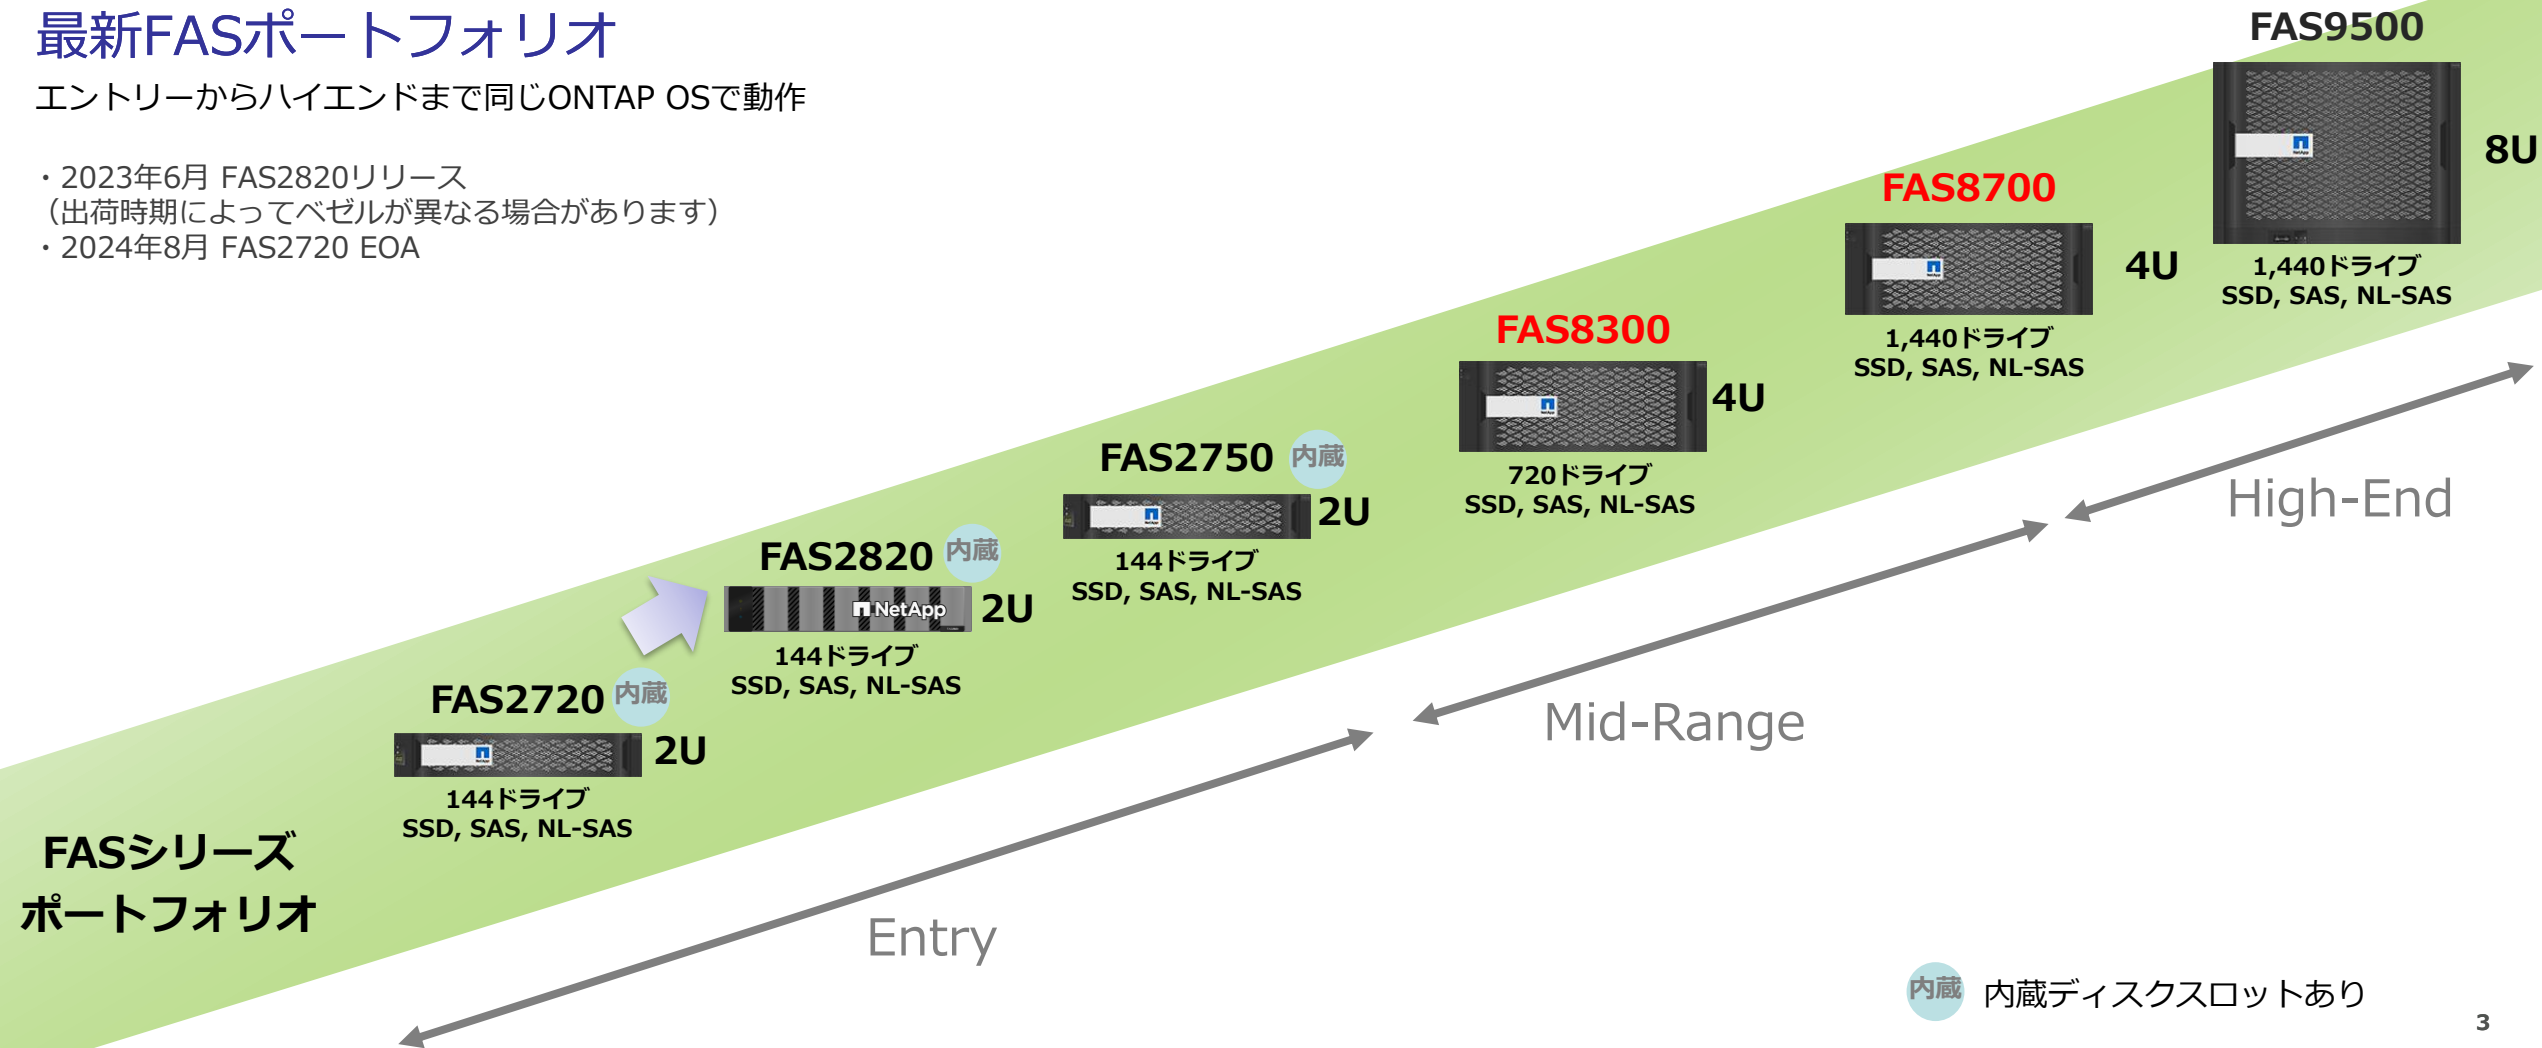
最新FASポートフォリオ

エントリーからハイエンドまで同じONTAP OSで動作

・2023年6月 FAS2820リリース
（出荷時期によってベゼルが異なる場合があります）
・2024年8月 FAS2720 EOA

FAS9500
8U
1,440ドライブ
SSD, SAS, NL-SAS

FAS8700
4U
1,440ドライブ
SSD, SAS, NL-SAS

FAS8300
4U
720ドライブ
SSD, SAS, NL-SAS

FAS2750 内蔵
2U
144ドライブ
SSD, SAS, NL-SAS

FAS2820 内蔵
NetApp
2U
144ドライブ
SSD, SAS, NL-SAS

FAS2720 内蔵
2U
144ドライブ
SSD, SAS, NL-SAS

FASシリーズ
ポートフォリオ

High-End

Mid-Range

Entry

内蔵 内蔵ディスクスロットあり

3